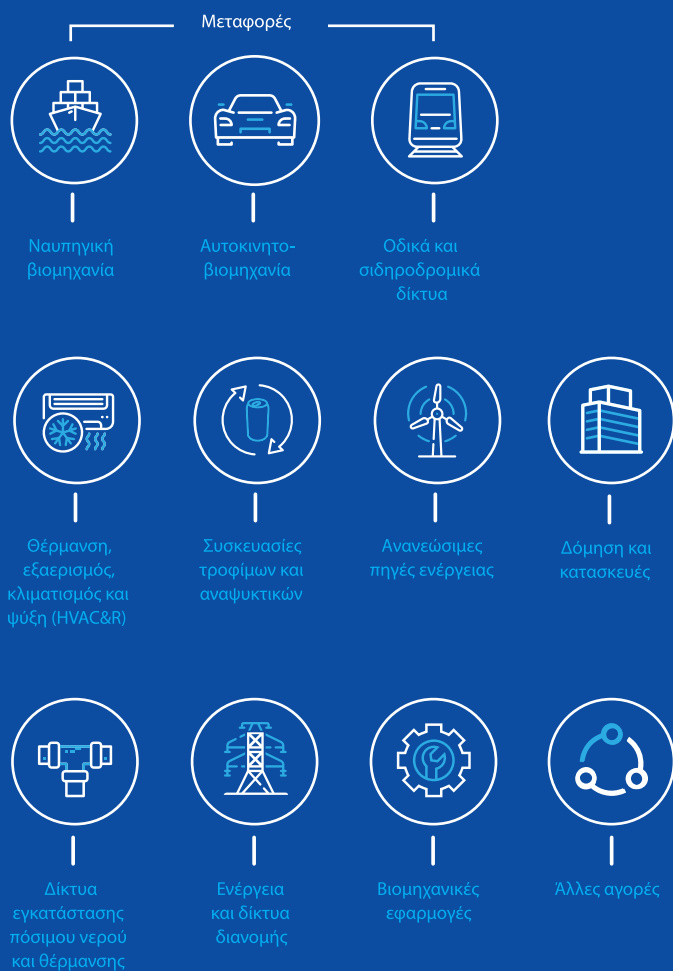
Μεταφορές

Ναυπηγική βιομηχανία

Αυτοκινητοβιομηχανία

Οδικά και σιδηροδρομικά δίκτυα

Θέρμανση, εξαερισμός, κλιματισμός και ψύξη (HVAC&R)

Συσκευασίες τροφίμων και αναψυκτικών

Ανανεώσιμες πηγές ενέργειας

Δόμηση και κατασκευές

Δίκτυα εγκατάστασης πόσιμου νερού και θέρμανσης

Ενέργεια και δίκτυα διανομής

Βιομηχανικές εφαρμογές

Άλλες αγορές